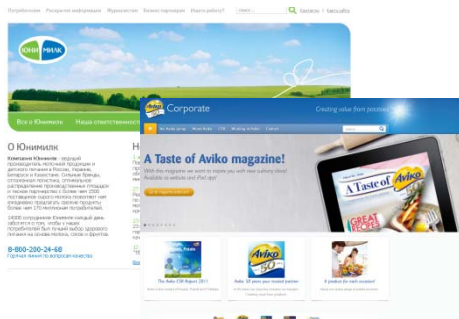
Потребителям Раскрытие информации Журналистам Бизнес-партнерам Ищете работу? Sitemap | Контакты

ЮНИ МИЛК

Все о Юнимилк Наша ответственность

О Юнимилк

Компания Юнимилк - ведущий производитель молочной продукции и детского питания в России, Украине, Беларуси и Казахстане. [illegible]

14000 сотрудников Юнимилк каждый день заботятся о том, чтобы у наших потребителей был лучший выбор здорового питания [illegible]

8-800-200-24-68
Горячая линия по вопросам качества

Н

Aviko Corporate

Creating value from potatoes

The Aviko group Aviko Media CSR Working in Aviko Contact

A Taste of Aviko magazine!

With this magazine we want to inspire you with new culinary ideas! Available in website and iPad app!

A Taste of Aviko

GREAT RECIPES

The Aviko CSR Report 2011

Aviko 50

Aviko: 50 years you trusted potato

A product for each occasion!